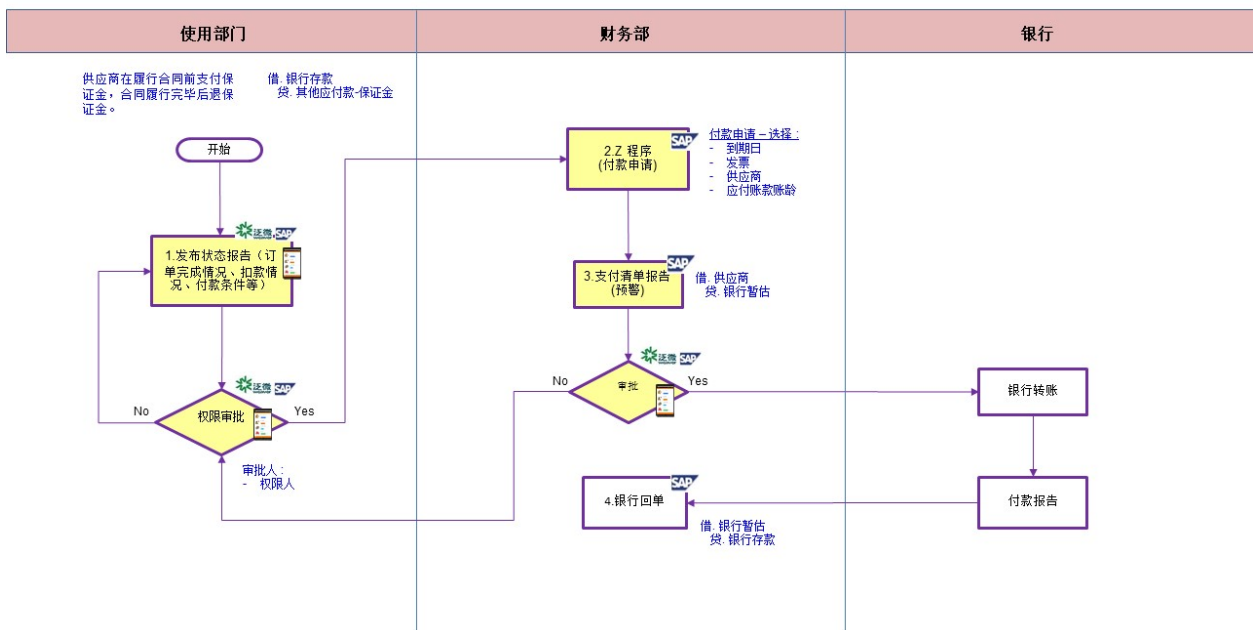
使用部门

财务部

银行

供应商在履行合同前支付保证金，合同履行完毕后退保证金。

借. 银行存款
贷. 其他应付款-保证金

开始

1.发布状态报告（订单完成情况、扣款情况、付款条件等）

泛微 SAP

权限审批

泛微 SAP

No

Yes

审批人：
- 权限人

2.Z 程序
(付款申请)

SAP

付款申请 – 选择：
- 到期日
- 发票
- 供应商
- 应付账款账龄

3.支付清单报告
(预警)

SAP

借. 供应商
贷. 银行暂估

审批

泛微 SAP

No

Yes

4.银行回单

SAP

借. 银行暂估
贷. 银行存款

银行转账

付款报告